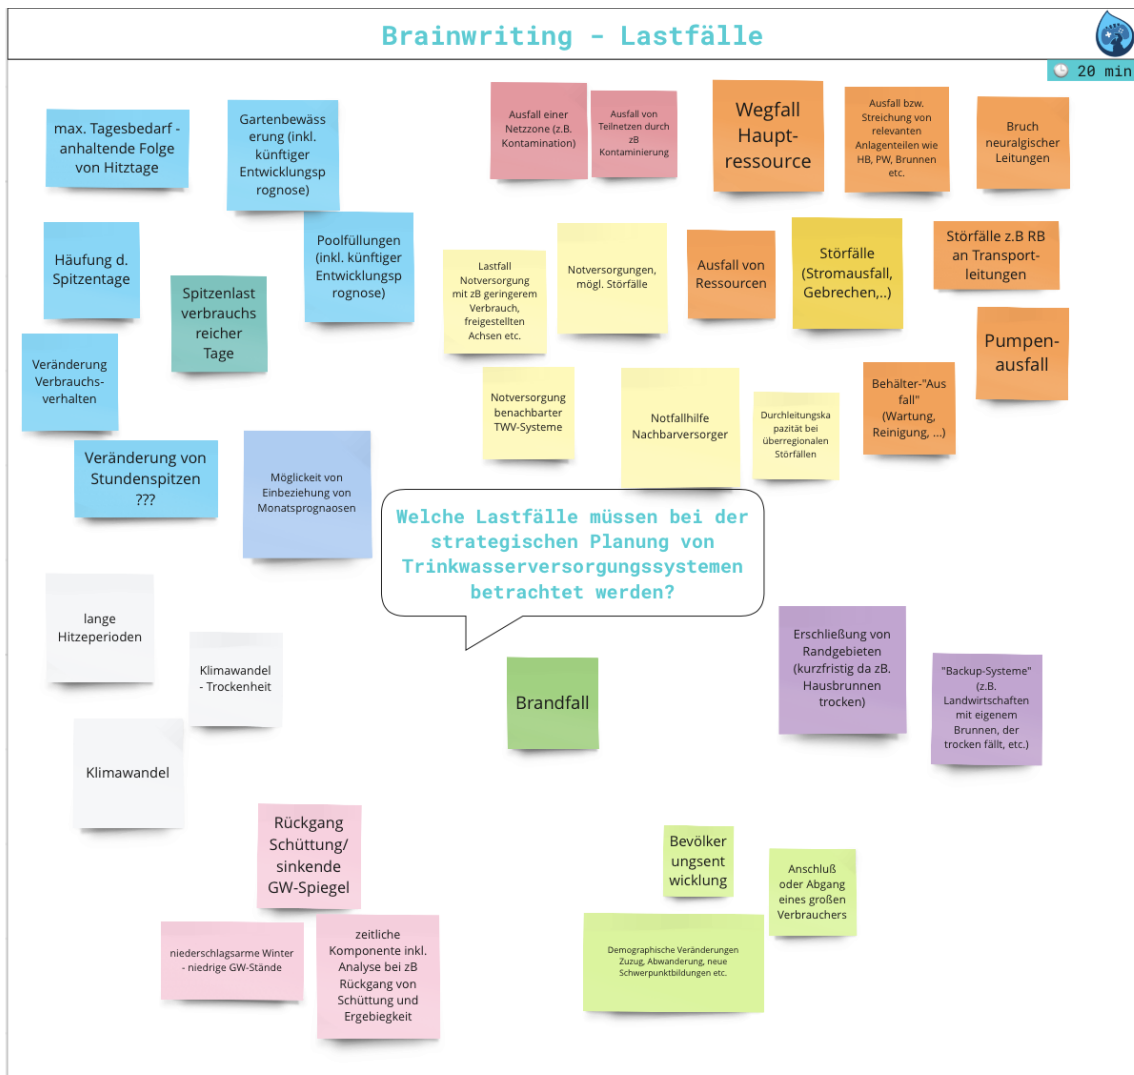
Brainwriting - Lastfälle

20 min

max. Tagesbedarf - anhaltende Folge von Hitztage

Gartenbewässerung (inkl. künftiger Entwicklungsprognose)

Häufung d. Spitzentage

Poolfüllungen (inkl. künftiger Entwicklungsprognose)

Spitzenlast verbrauchsreicher Tage

Veränderung Verbrauchsverhalten

Veränderung von Stundenspitzen ???

Möglichkeit von Einbeziehung von Monatsprognaosen

Ausfall einer Netzzone (z.B. Kontamination)

Ausfall von Teilnetzen durch zB Kontaminierung

Wegfall Hauptressource

Ausfall bzw. Streichung von relevanten Anlagenteilen wie HB, PW, Brunnen etc.

Bruch neuralgischer Leitungen

Lastfall Notversorgung mit zB geringerem Verbrauch, freigestellten Achsen etc.

Notversorgungen, mögl. Störfälle

Ausfall von Ressourcen

Störfälle (Stromausfall, Gebrechen,..)

Störfälle z.B RB an Transportleitungen

Pumpenausfall

Notversorgung benachbarter TWV-Systeme

Notfallhilfe Nachbarversorger

Durchleitungskapazität bei überregionalen Störfällen

Behälter-"Ausfall" (Wartung, Reinigung, ...)

Welche Lastfälle müssen bei der strategischen Planung von Trinkwasserversorgungssystemen betrachtet werden?

lange Hitzeperioden

Klimawandel - Trockenheit

Klimawandel

Brandfall

Erschließung von Randgebieten (kurzfristig da zB. Hausbrunnen trocken)

"Backup-Systeme" (z.B. Landwirtschaften mit eigenem Brunnen, der trocken fällt, etc.)

Rückgang Schüttung/ sinkende GW-Spiegel

niederschlagsarme Winter - niedrige GW-Stände

zeitliche Komponente inkl. Analyse bei zB Rückgang von Schüttung und Ergebiegkeit

Bevölkerungsentwicklung

Anschluß oder Abgang eines großen Verbrauchers

Demographische Veränderungen Zuzug, Abwanderung, neue Schwerpunktbildungen etc.